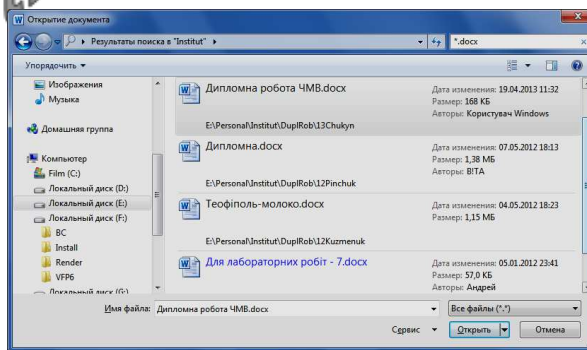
Открытие документа

Результаты поиска в "Institut"

*.docx

Упорядочить

Изображения
Музыка
Домашняя группа
Компьютер
Film (C:)
Локальный диск (D:)
Локальный диск (E:)
Локальный диск (F:)
BC
Install
Render
VFP6
Локальный диск (G:)

Дипломна робота ЧМВ.docx
E:\Personal\Institut\DuplRob\13Chukyn
Дата изменения: 19.04.2013 11:32
Размер: 168 КБ
Авторы: Користувач Windows

Дипломна.docx
E:\Personal\Institut\DuplRob\12Pinchuk
Дата изменения: 07.05.2012 18:13
Размер: 1,38 МБ
Авторы: BITA

Теофіполь-молоко.docx
E:\Personal\Institut\DuplRob\12Kuzmenuk
Дата изменения: 04.05.2012 18:23
Размер: 1,15 МБ

Для лабораторних робіт - 7.docx
Дата изменения: 05.01.2012 23:41
Размер: 57,0 КБ
Авторы: Андрей

Имя файла: Дипломна робота ЧМВ.docx
Все файлы (*.*)
Сервис
Открыть
Отмена